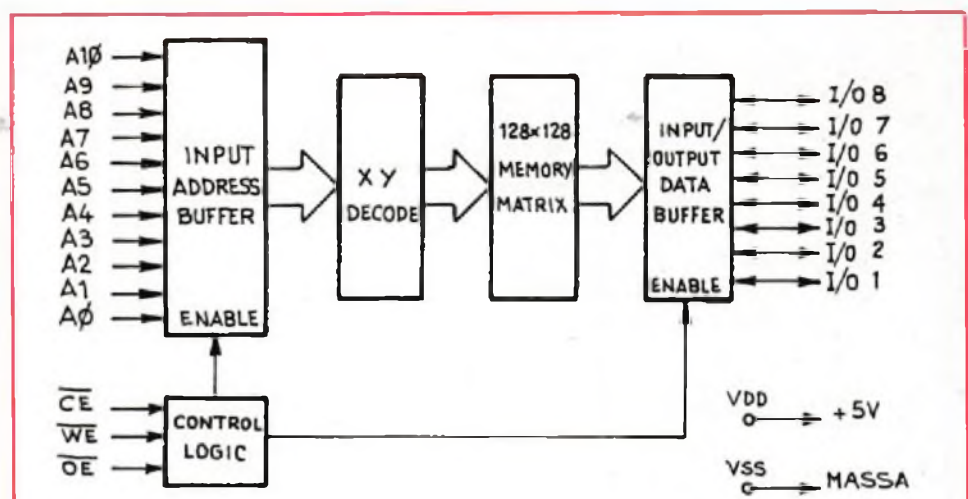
A1Ø
A9
A8
A7
A6
A5
A4
A3
A2
A1
AØ

INPUT ADDRESS BUFFER

ENABLE

XY DECODE

128×128 MEMORY MATRIX

INPUT/ OUTPUT DATA BUFFER

ENABLE

I/O 8
I/O 7
I/O 6
I/O 5
I/O 4
I/O 3
I/O 2
I/O 1

$\overline{CE}$
$\overline{WE}$
$\overline{OE}$

CONTROL LOGIC

VDD
+5V

VSS
MASSA